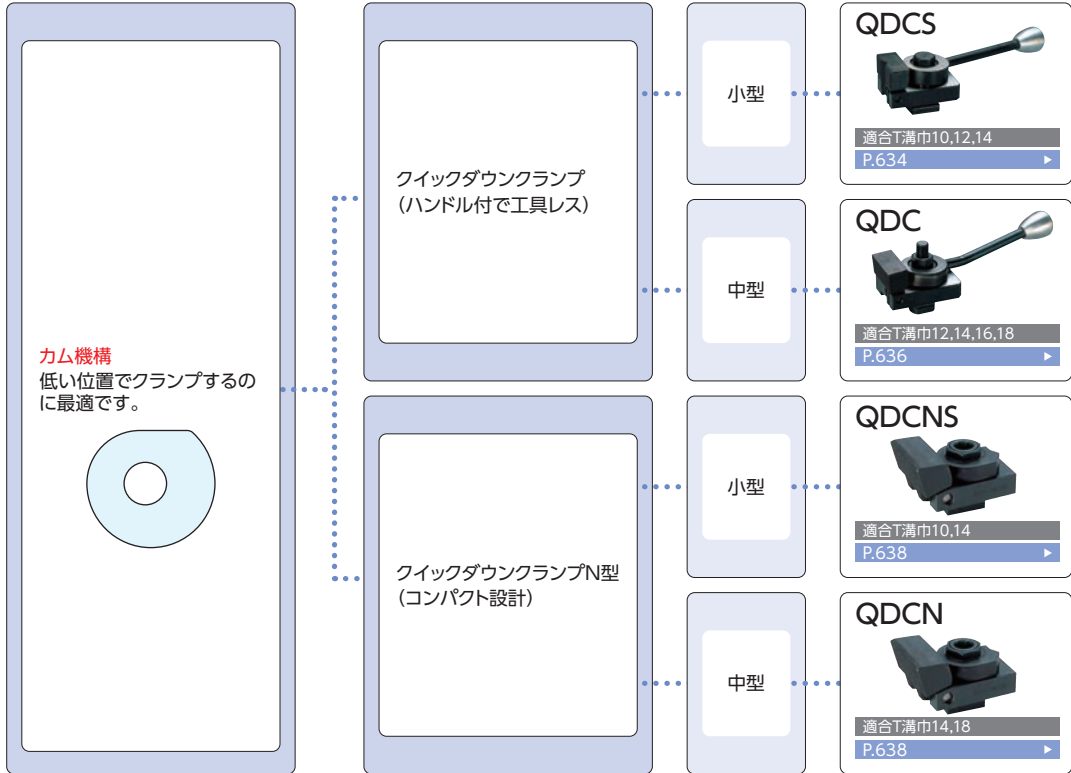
カム機構
低い位置でクランプするのに最適です。

クイックダウンクランプ
(ハンドル付で工具レス)

小型

QDCS
適合T溝巾10,12,14
P.634 ▶

中型

QDC
適合T溝巾12,14,16,18
P.636 ▶

クイックダウンクランプN型
(コンパクト設計)

小型

QDCNS
適合T溝巾10,14
P.638 ▶

中型

QDCN
適合T溝巾14,18
P.638 ▶